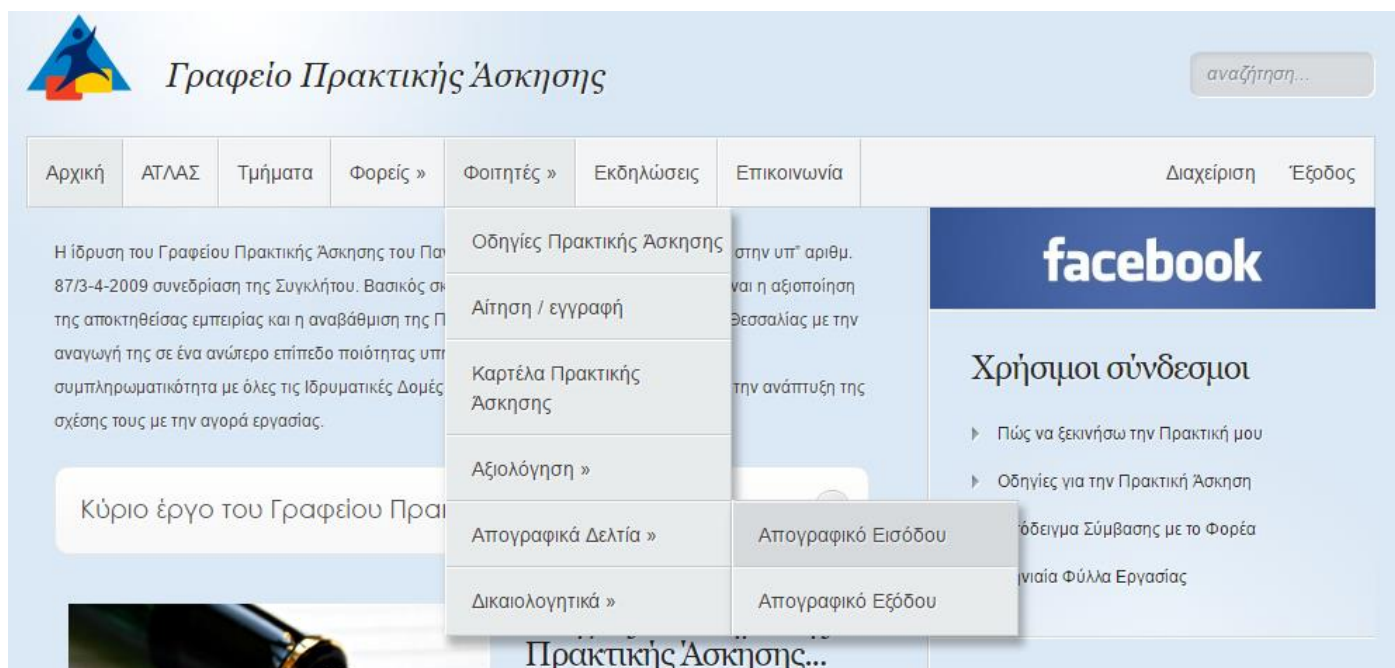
Γραφείο Πρακτικής Άσκησης

αναζήτηση...

Αρχική | ΑΤΛΑΣ | Τμήματα | Φορείς » | Φοιτητές » | Εκδηλώσεις | Επικοινωνία | Διαχείριση | Έξοδος

Οδηγίες Πρακτικής Άσκησης
Αίτηση / εγγραφή
Καρτέλα Πρακτικής Άσκησης
Αξιολόγηση »
Απογραφικά Δελτία »
Δικαιολογητικά »

Απογραφικό Εισόδου
Απογραφικό Εξόδου

Η ίδρυση του Γραφείου Πρακτικής Άσκησης του Παν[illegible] στην υπ' αριθμ. 87/3-4-2009 συνεδρίαση της Συγκλήτου. Βασικός σκ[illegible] ναι η αξιοποίηση της αποκτηθείσας εμπειρίας και η αναβάθμιση της Π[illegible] Θεσσαλίας με την αναγωγή της σε ένα ανώτερο επίπεδο ποιότητας υπ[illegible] συμπληρωματικότητα με όλες τις Ιδρυματικές Δομές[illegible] την ανάπτυξη της σχέσης τους με την αγορά εργασίας.

Κύριο έργο του Γραφείου Πρα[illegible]

Πρακτικής Άσκησης...

facebook

Χρήσιμοι σύνδεσμοι

Πώς να ξεκινήσω την Πρακτική μου
Οδηγίες για την Πρακτική Άσκηση
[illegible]όδειγμα Σύμβασης με το Φορέα
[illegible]νιαία Φύλλα Εργασίας